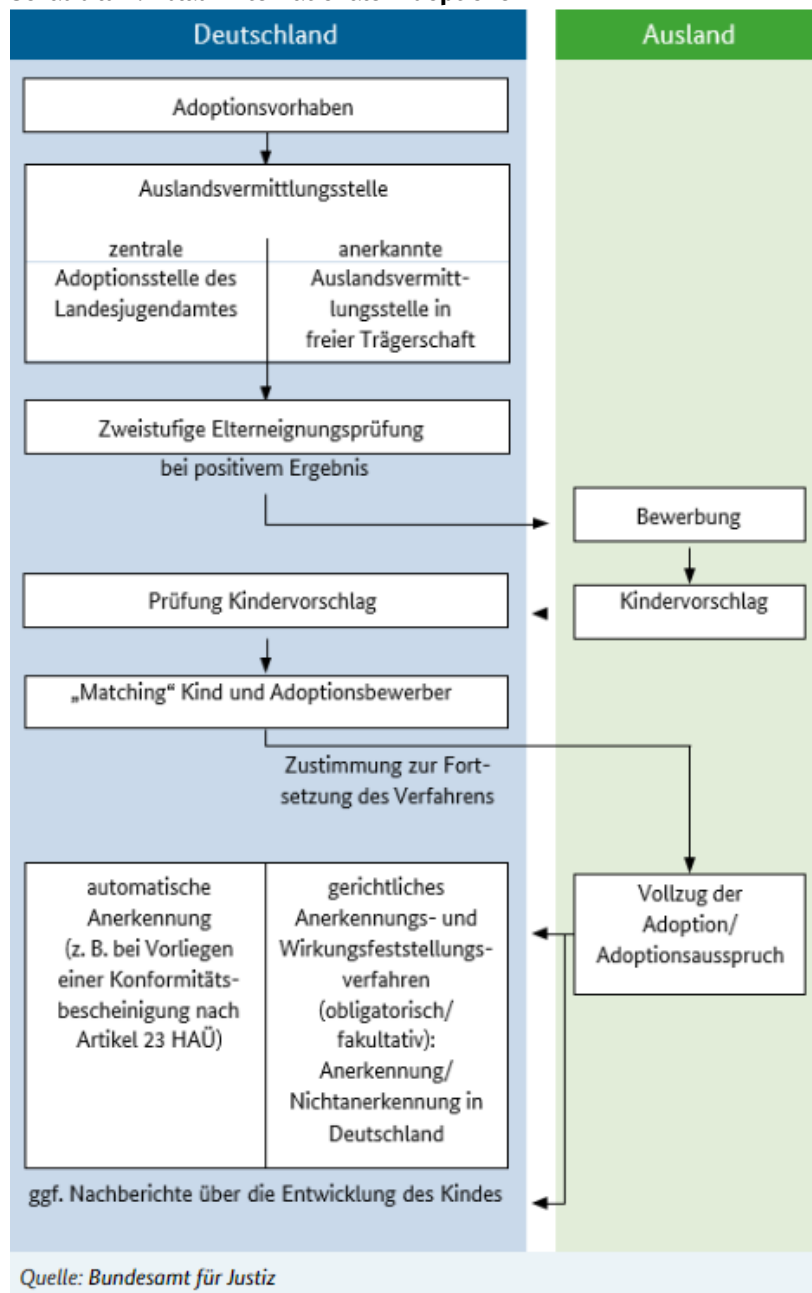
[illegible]

Deutschland

Ausland

Adoptionsvorhaben

Auslandsvermittlungsstelle

zentrale Adoptionsstelle des Landesjugendamtes

anerkannte Auslandsvermittlungsstelle in freier Trägerschaft

Zweistufige Elterneignungsprüfung

bei positivem Ergebnis

Bewerbung

Prüfung Kindervorschlag

Kindervorschlag

„Matching“ Kind und Adoptionsbewerber

Zustimmung zur Fortsetzung des Verfahrens

automatische Anerkennung (z. B. bei Vorliegen einer Konformitätsbescheinigung nach Artikel 23 HAÜ)

gerichtliches Anerkennungs- und Wirkungsfeststellungsverfahren (obligatorisch/ fakultativ): Anerkennung/ Nichtanerkennung in Deutschland

Vollzug der Adoption/ Adoptionsausspruch

ggf. Nachberichte über die Entwicklung des Kindes

Quelle: Bundesamt für Justiz